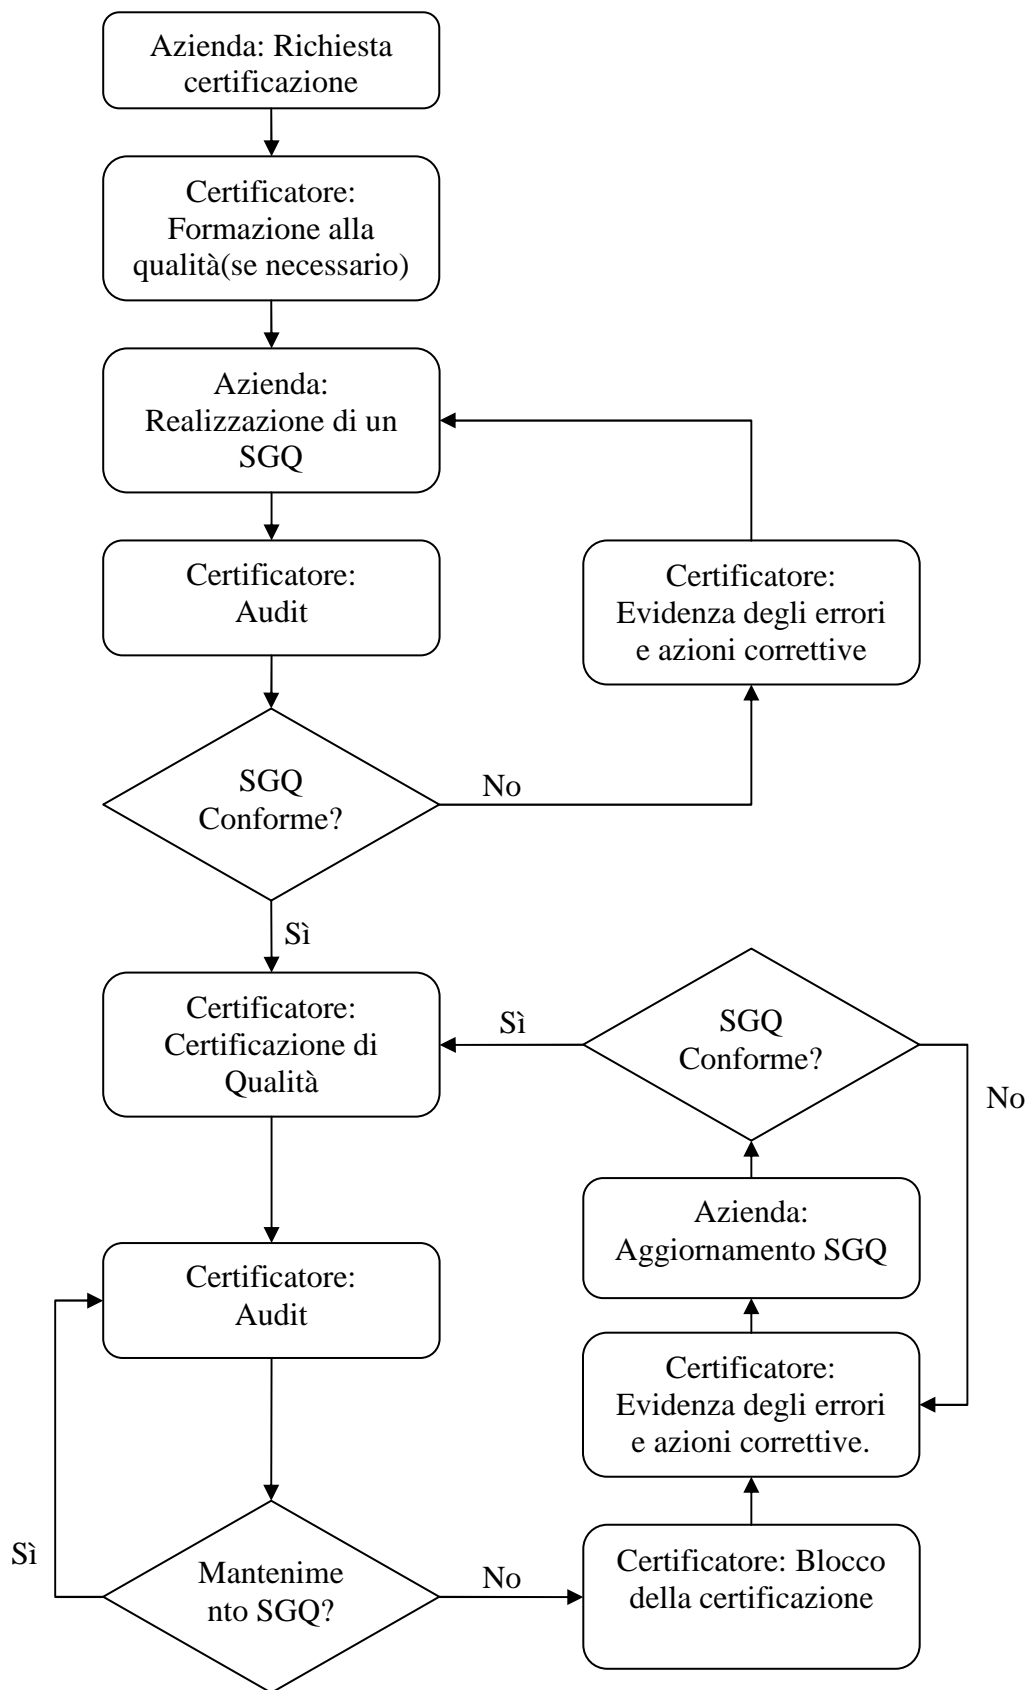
Azienda: Richiesta certificazione

Certificatore: Formazione alla qualità(se necessario)

Azienda: Realizzazione di un SGQ

Certificatore: Audit

Certificatore: Evidenza degli errori e azioni correttive

SGQ Conforme?

No

Sì

Certificatore: Certificazione di Qualità

Sì

SGQ Conforme?

No

Azienda: Aggiornamento SGQ

Certificatore: Audit

Certificatore: Evidenza degli errori e azioni correttive.

Sì

Mantenime nto SGQ?

No

Certificatore: Blocco della certificazione